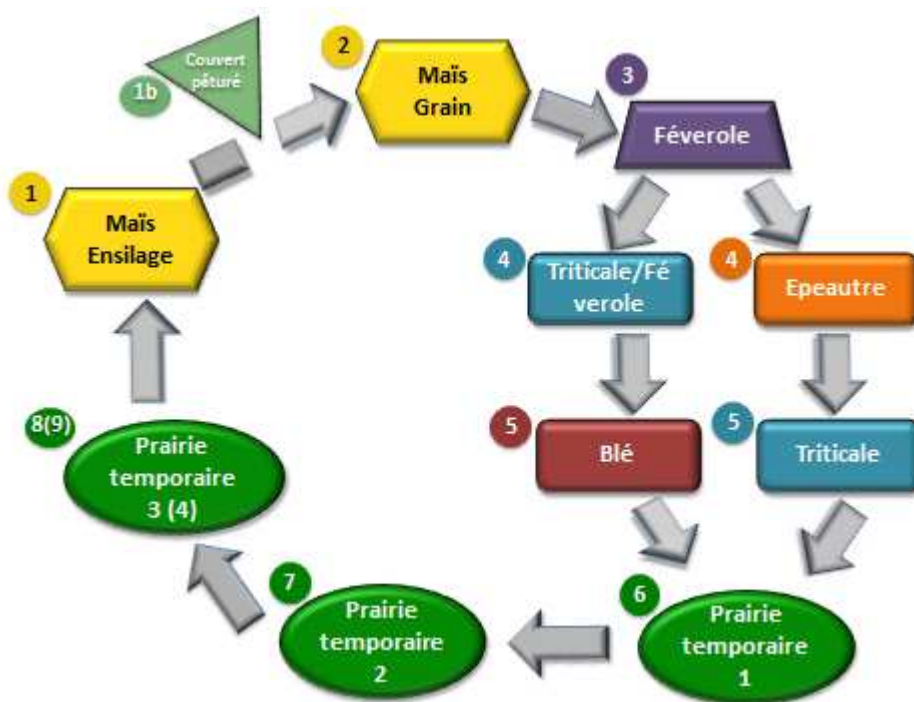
1b

Couvert pâturé

2

Maïs Grain

3

Féverole

1

Maïs Ensilage

4

Triticale/Féverole

4

Epeautre

5

Blé

5

Triticale

8(9)

Prairie temporaire 3 (4)

7

Prairie temporaire 2

6

Prairie temporaire 1